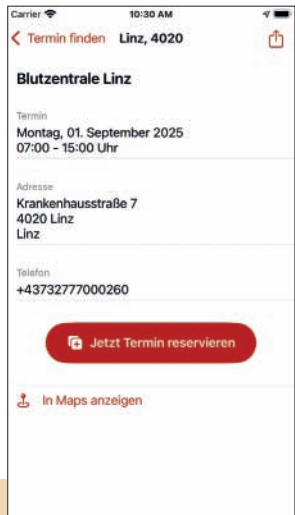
Carrier
10:30 AM

< Termin finden Linz, 4020

Blutzentrale Linz

Termin
Montag, 01. September 2025
07:00 - 15:00 Uhr

Adresse
Krankenhausstraße 7
4020 Linz
Linz

Telefon
+43732777000260

Jetzt Termin reservieren

In Maps anzeigen